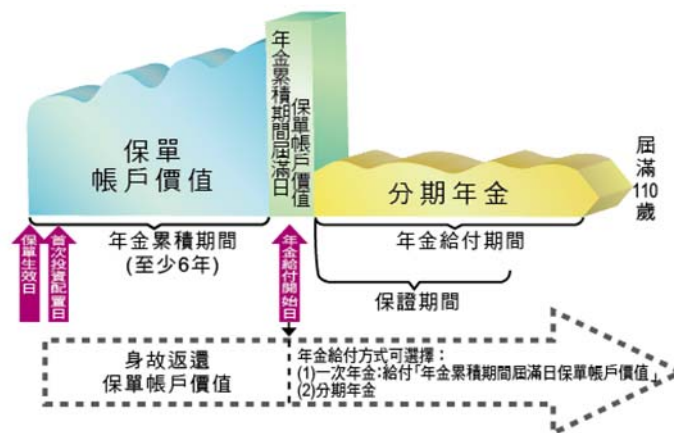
保單
帳戶價值

年金累積期間屆滿日

保單帳戶價值

分期年金

屆滿110歲

保單生效日

首次投資配置日

年金累積期間
(至少6年)

年金給付開始日

年金給付期間

保證期間

身故返還
保單帳戶價值

年金給付方式可選擇：
(1)一次年金：給付「年金累積期間屆滿日保單帳戶價值」
(2)分期年金